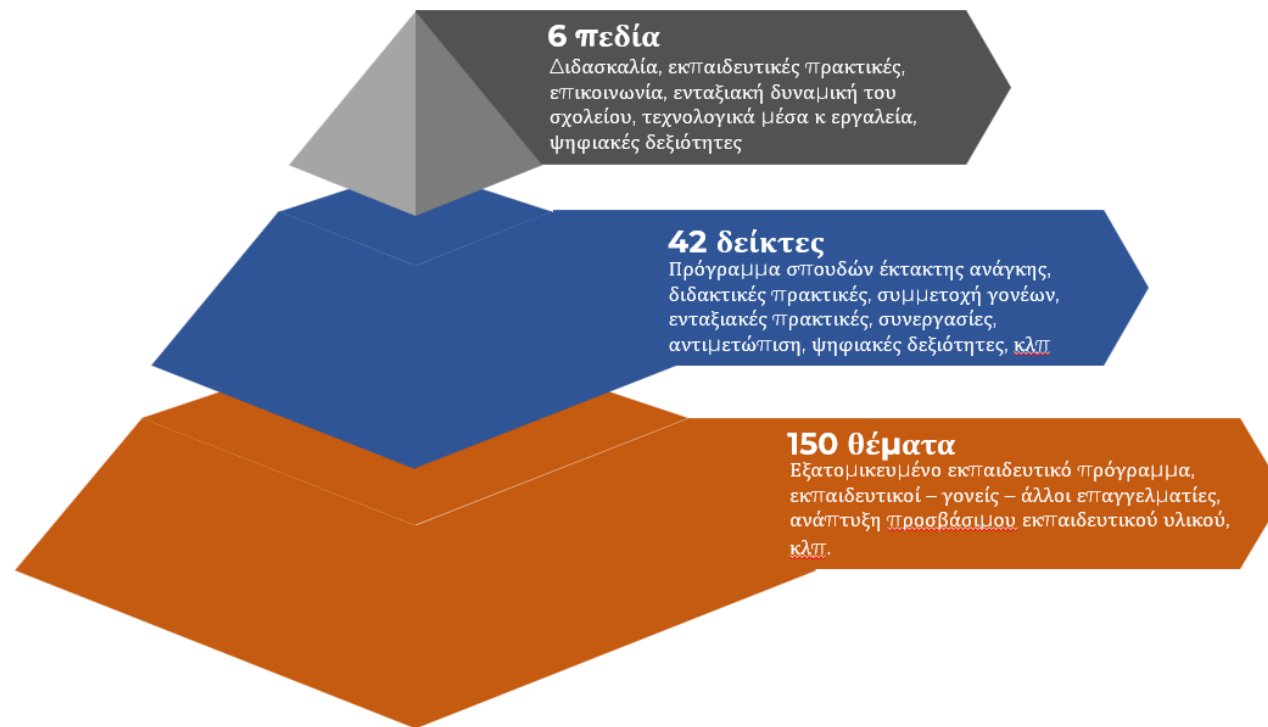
6 πεδία
Διδασκαλία, εκπαιδευτικές πρακτικές, επικοινωνία, ενταξιακή δυναμική του σχολείου, τεχνολογικά μέσα κ εργαλεία, ψηφιακές δεξιότητες

42 δείκτες
Πρόγραμμα σπουδών έκτακτης ανάγκης, διδακτικές πρακτικές, συμμετοχή γονέων, ενταξιακές πρακτικές, συνεργασίες, αντιμετώπιση, ψηφιακές δεξιότητες, κλπ

150 θέματα
Εξατομικευμένο εκπαιδευτικό πρόγραμμα, εκπαιδευτικοί – γονείς – άλλοι επαγγελματίες, ανάπτυξη προσβάσιμου εκπαιδευτικού υλικού, κλπ.